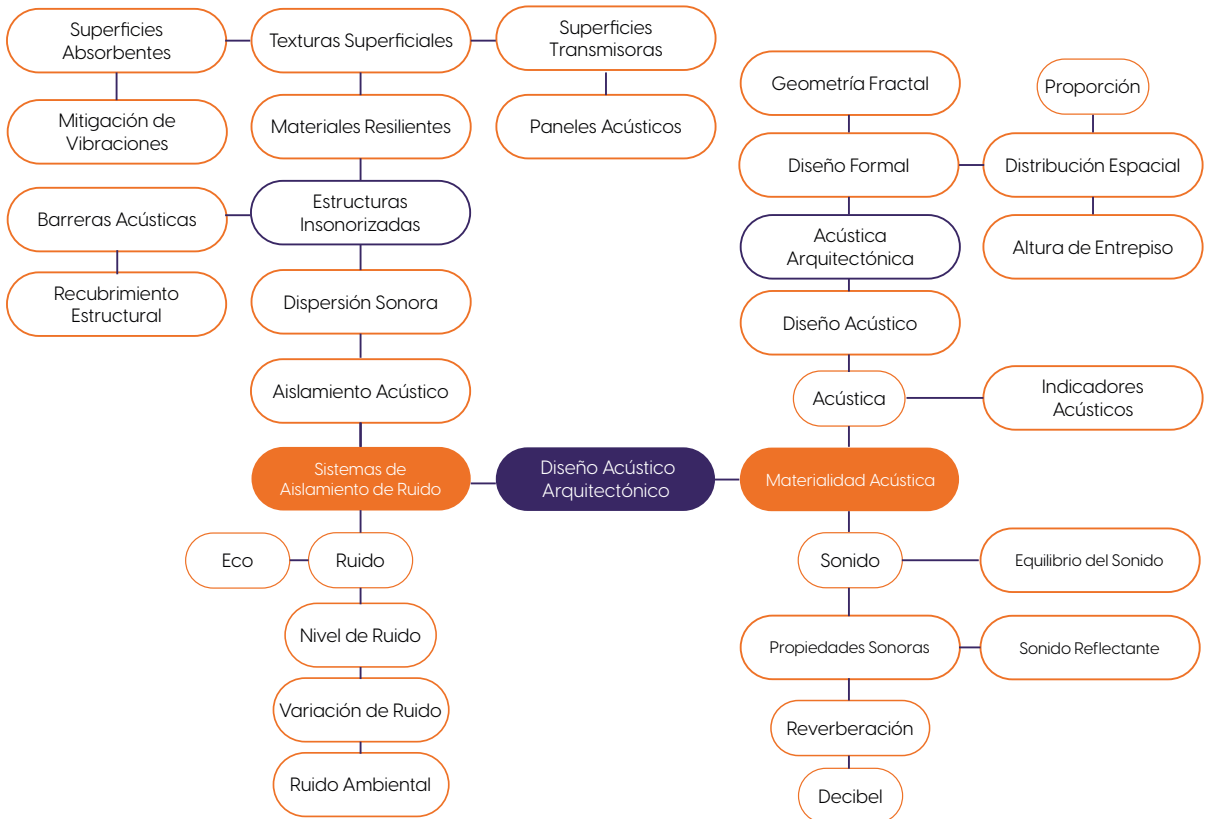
Superficies Absorbentes

Texturas Superficiales

Superficies Transmisoras

Mitigación de Vibraciones

Materiales Resilientes

Paneles Acústicos

Geometría Fractal

Proporción

Diseño Formal

Distribución Espacial

Barreras Acústicas

Estructuras Insonorizadas

Acústica Arquitectónica

Altura de Entrepiso

Recubrimiento Estructural

Dispersión Sonora

Diseño Acústico

Aislamiento Acústico

Acústica

Indicadores Acústicos

Sistemas de Aislamiento de Ruido

Diseño Acústico Arquitectónico

Materialidad Acústica

Eco

Ruido

Sonido

Equilibrio del Sonido

Nivel de Ruido

Propiedades Sonoras

Sonido Reflectante

Variación de Ruido

Reverberación

Ruido Ambiental

Decibel